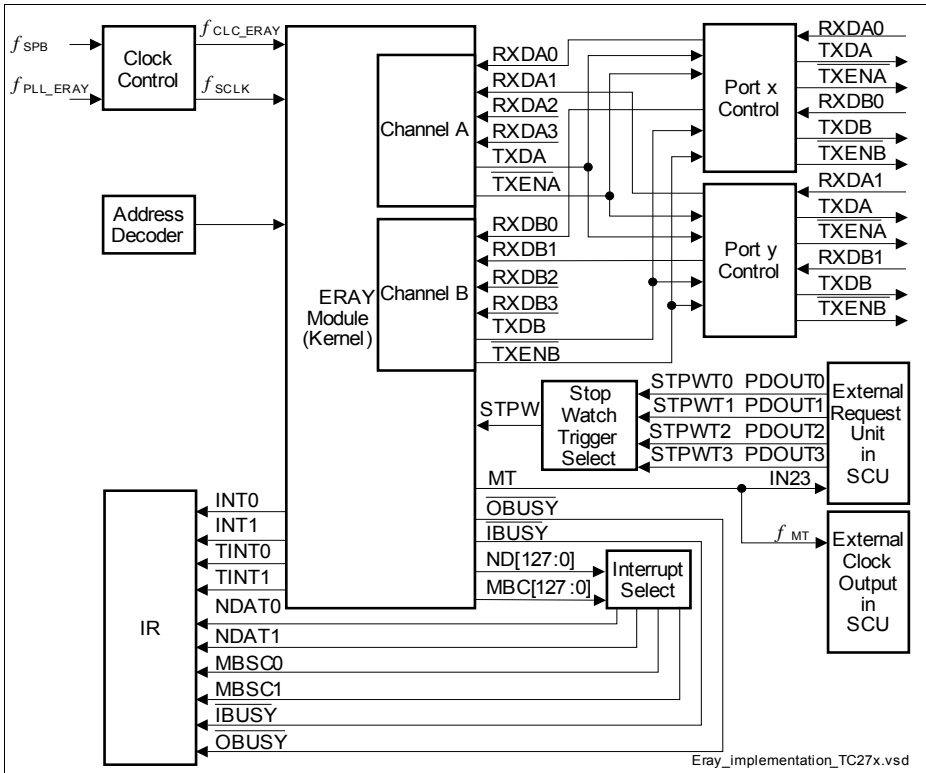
$f_{SPB}$
$f_{PLL\_ERAY}$
Clock Control
$f_{CLC\_ERAY}$
$f_{SCLK}$
Address Decoder
ERAY Module (Kernel)
Channel A
Channel B
RXDA0
RXDA1
RXDA2
RXDA3
TXDA
$\overline{TXENA}$
RXDB0
RXDB1
RXDB2
RXDB3
TXDB
$\overline{TXENB}$
Port x Control
RXDA0
TXDA
$\overline{TXENA}$
RXDB0
TXDB
$\overline{TXENB}$
Port y Control
RXDA1
TXDA
$\overline{TXENA}$
RXDB1
TXDB
$\overline{TXENB}$
STPW
Stop Watch Trigger Select
STPWT0 PDOUT0
STPWT1 PDOUT1
STPWT2 PDOUT2
STPWT3 PDOUT3
External Request Unit in SCU
MT
IN23
$\overline{OBUSY}$
$\overline{IBUSY}$
ND[127:0]
MBC[127:0]
Interrupt Select
$f_{MT}$
External Clock Output in SCU
IR
INT0
INT1
TINT0
TINT1
NDAT0
NDAT1
MBSC0
MBSC1
$\overline{IBUSY}$
$\overline{OBUSY}$
Eray_implementation_TC27x.vsd